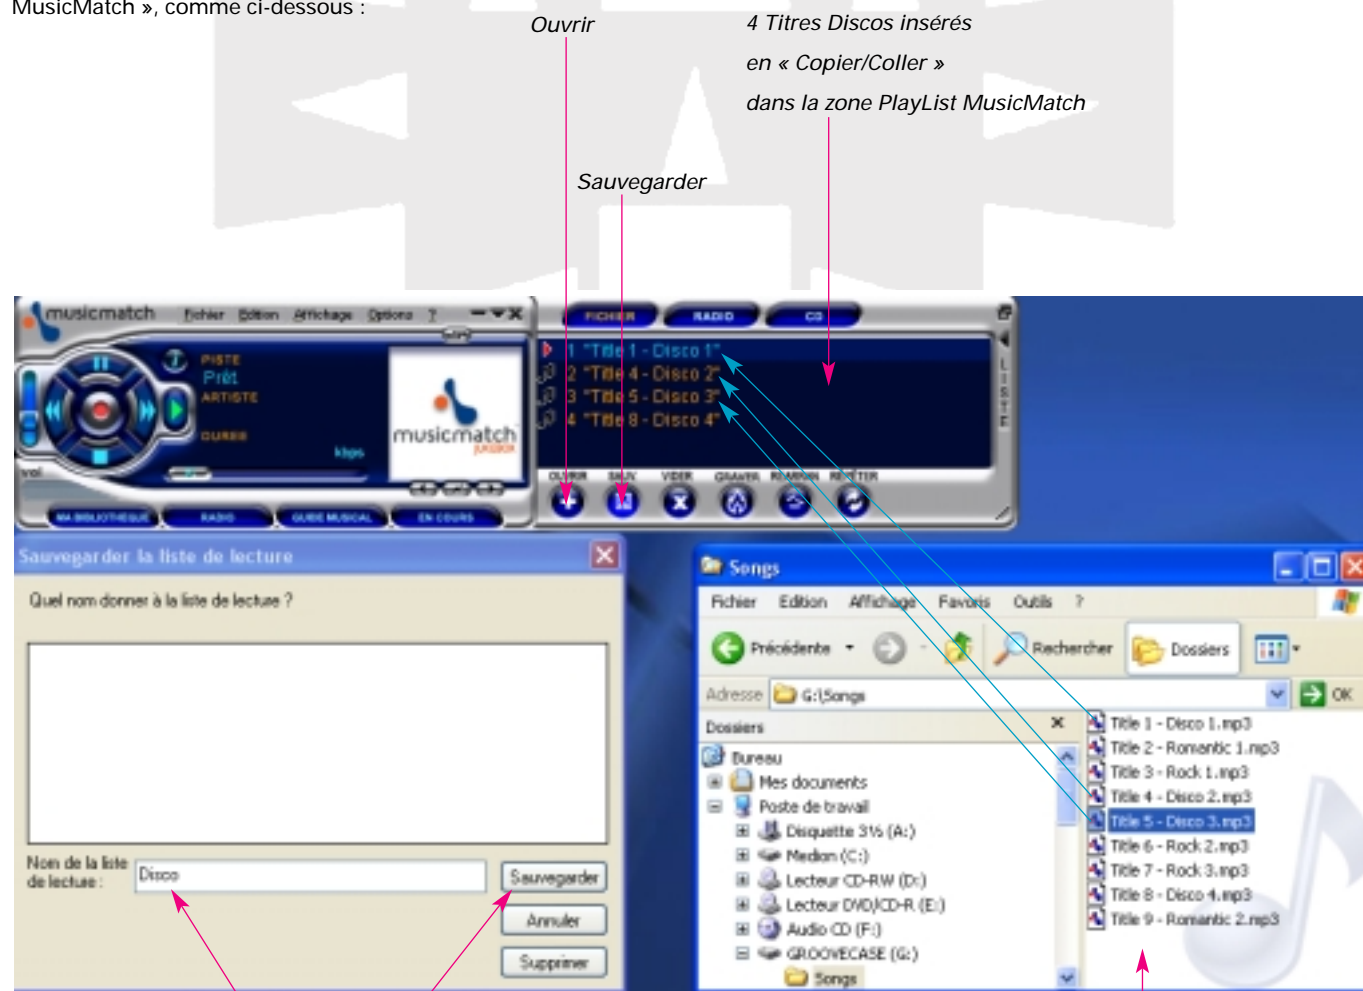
MusicMatch », comme ci-dessous :

Ouvrir

4 Titres Discos insérés en « Copier/Coller » dans la zone PlayList MusicMatch

Sauvegarder

musicmatch Fichier Edition Affichage Options ?

PISTE Prêt ARTISTE DUREE kbps vol

musicmatch jukebox

MA BIBLIOTHEQUE RADIO GUIDE MUSICAL EN COURS

FICHIER RADIO CD

1 "Title 1 - Disco 1"
2 "Title 4 - Disco 2"
3 "Title 5 - Disco 3"
4 "Title 8 - Disco 4"

LISTE

OUVRIR SAUV VIDER GRAVER REMPLIR REPETER

Sauvegarder la liste de lecture

Quel nom donner à la liste de lecture ?

Nom de la liste de lecture : Disco

Sauvegarder Annuler Supprimer

Songs

Fichier Edition Affichage Favoris Outils ?

Précédente Rechercher Dossiers

Adresse G:\Songs OK

Dossiers

Bureau
Mes documents
Poste de travail
Disquette 3½ (A:)
Medion (C:)
Lecteur CD-RW (D:)
Lecteur DVD/CD-R (E:)
Audio CD (F:)
GROOVECASE (G:)
Songs

Title 1 - Disco 1.mp3
Title 2 - Romantic 1.mp3
Title 3 - Rock 1.mp3
Title 4 - Disco 2.mp3
Title 5 - Disco 3.mp3
Title 6 - Rock 2.mp3
Title 7 - Rock 3.mp3
Title 8 - Disco 4.mp3
Title 9 - Romantic 2.mp3